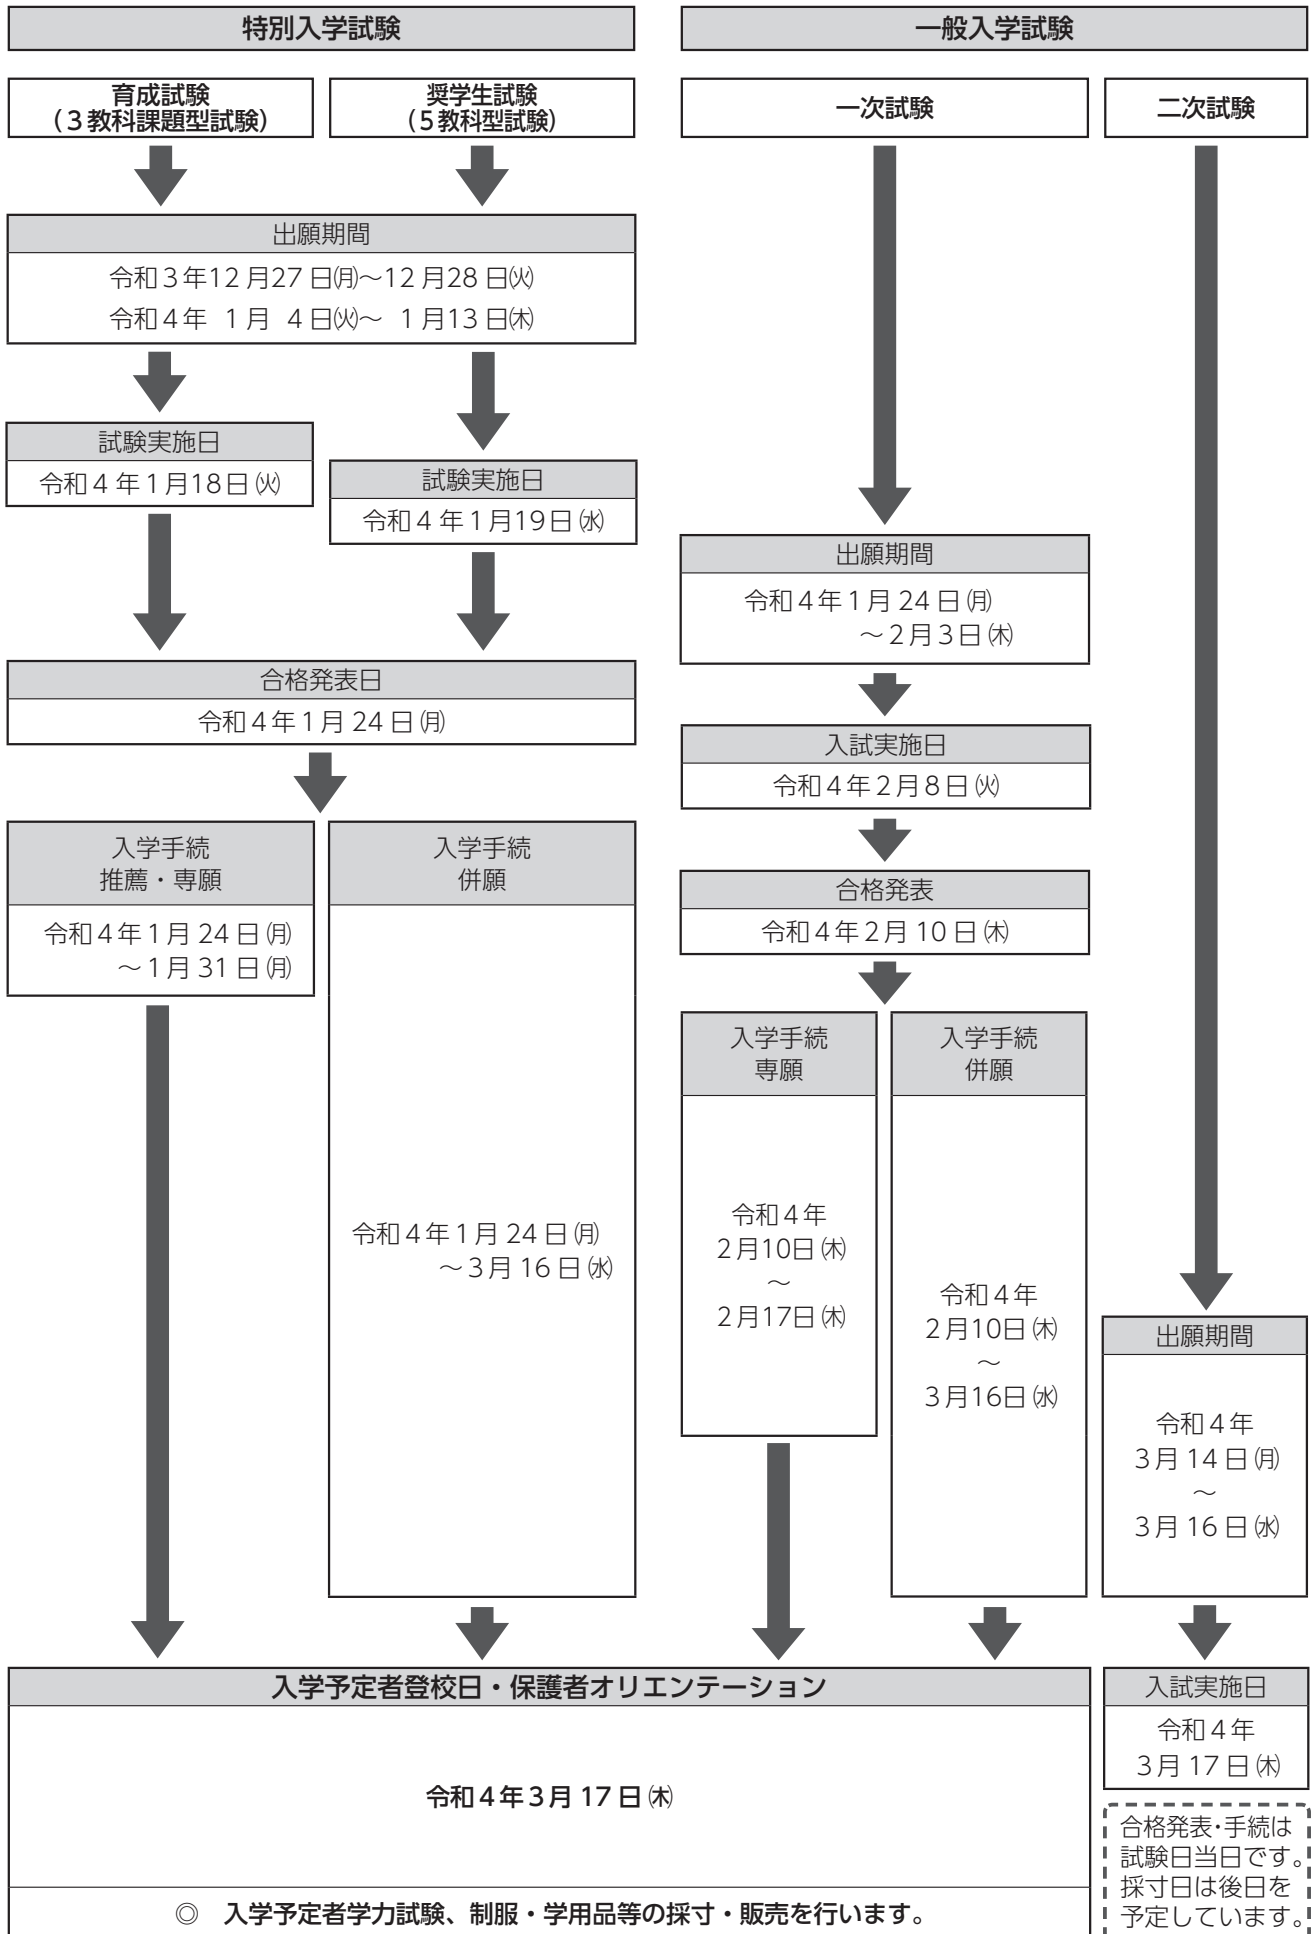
特別入学試験

一般入学試験

育成試験
（3教科課題型試験）

奨学生試験
（5教科型試験）

一次試験

二次試験

出願期間
令和3年12月27日㈪～12月28日㈫
令和4年 1月 4日㈫～ 1月13日㈭

試験実施日
令和4年1月18日㈫

試験実施日
令和4年1月19日㈬

出願期間
令和4年1月24日㈪
～2月3日㈭

合格発表日
令和4年1月24日㈪

入試実施日
令和4年2月8日㈫

合格発表
令和4年2月10日㈭

入学手続
推薦・専願
令和4年1月24日㈪
～1月31日㈪

入学手続
併願
令和4年1月24日㈪
～3月16日㈬

入学手続
専願
令和4年
2月10日㈭
～
2月17日㈭

入学手続
併願
令和4年
2月10日㈭
～
3月16日㈬

出願期間
令和4年
3月14日㈪
～
3月16日㈬

入学予定者登校日・保護者オリエンテーション
令和4年3月17日㈭
◎ 入学予定者学力試験、制服・学用品等の採寸・販売を行います。

入試実施日
令和4年
3月17日㈭

合格発表・手続は試験日当日です。採寸日は後日を予定しています。